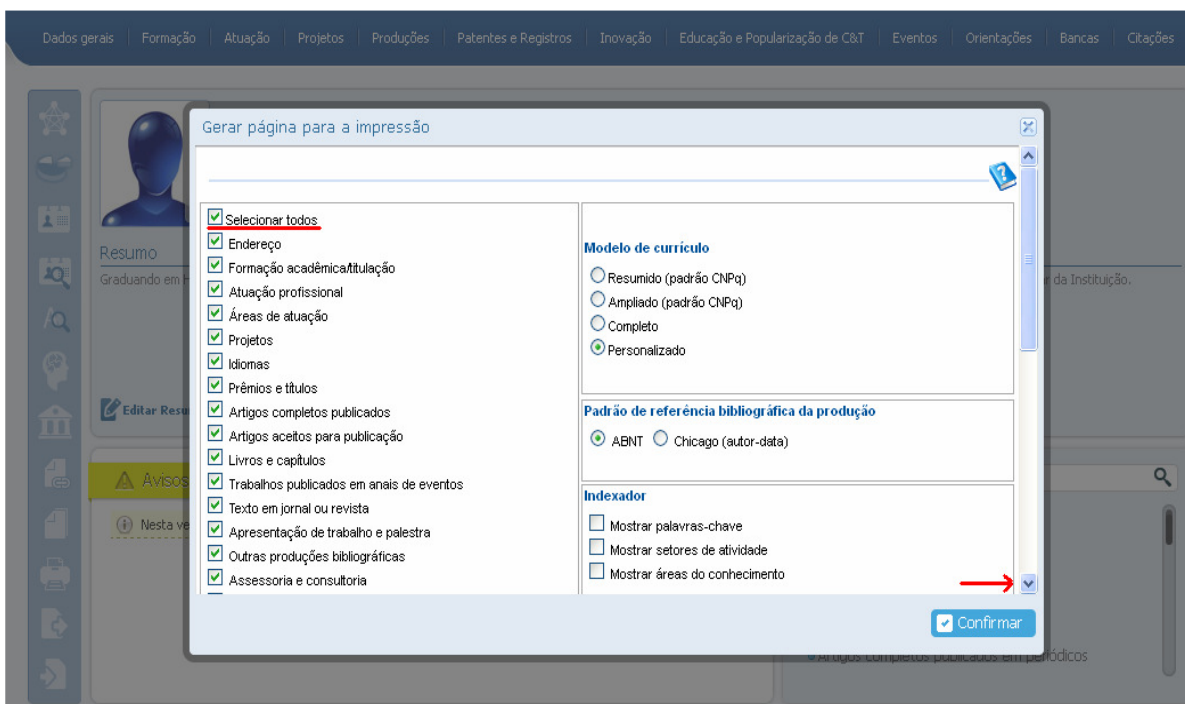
Dados gerais | Formação | Atuação | Projetos | Produções | Patentes e Registros | Inovação | Educação e Popularização de C&T | Eventos | Orientações | Bancas | Citações

Resumo
Graduando em H

r da Instituição.

Editar Resu

Avisos
Nesta ve

Artigos completos publicados em periódicos

Gerar página para a impressão

Selecionar todos
Endereço
Formação acadêmica/titulação
Atuação profissional
Áreas de atuação
Projetos
Idiomas
Prêmios e títulos
Artigos completos publicados
Artigos aceitos para publicação
Livros e capítulos
Trabalhos publicados em anais de eventos
Texto em jornal ou revista
Apresentação de trabalho e palestra
Outras produções bibliográficas
Assessoria e consultoria

Modelo de currículo
Resumido (padrão CNPq)
Ampliado (padrão CNPq)
Completo
Personalizado

Padrão de referência bibliográfica da produção
ABNT
Chicago (autor-data)

Indexador
Mostrar palavras-chave
Mostrar setores de atividade
Mostrar áreas do conhecimento

Confirmar